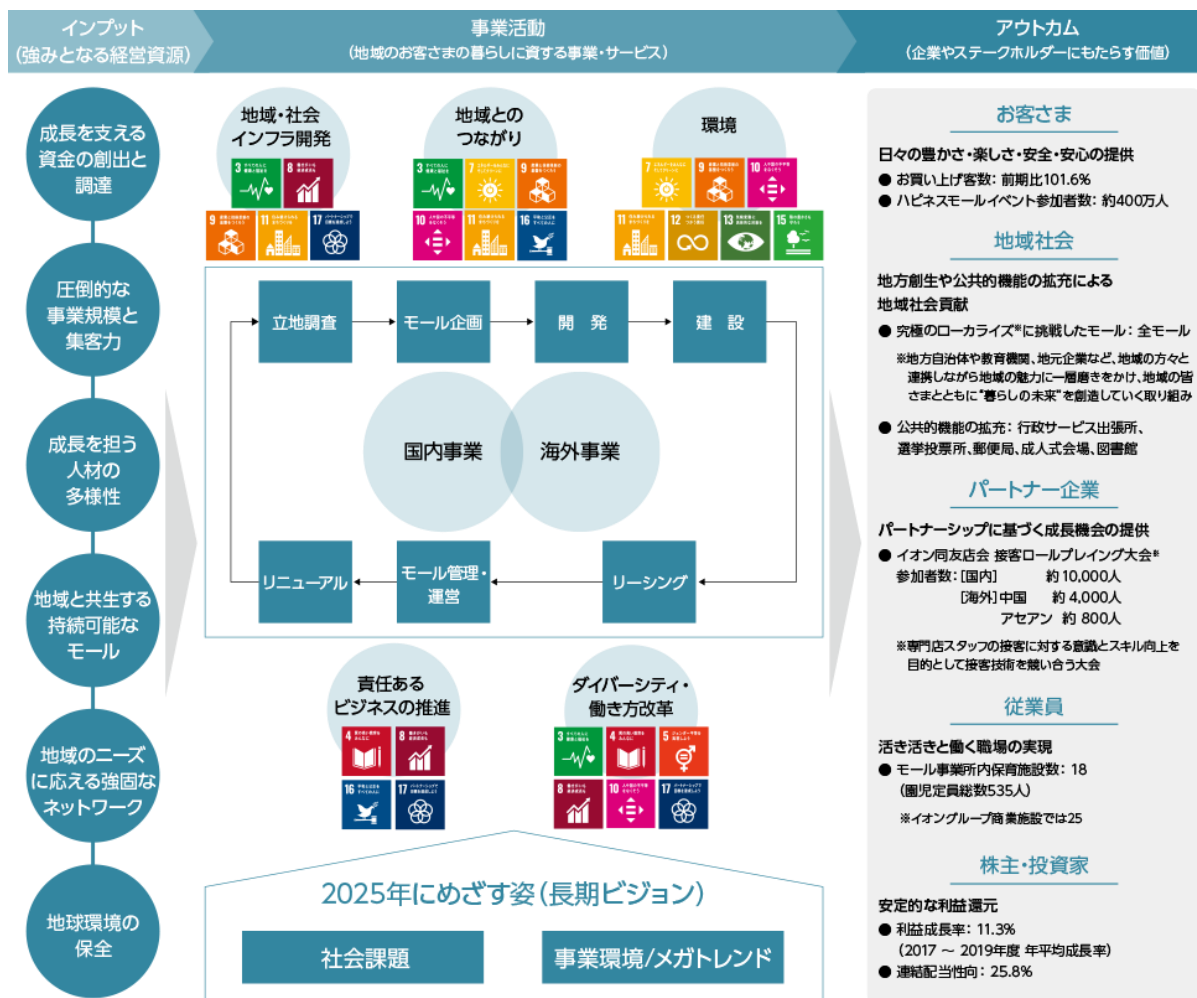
インプット
(強みとなる経営資源)

事業活動
(地域のお客さまの暮らしに資する事業・サービス)

アウトカム
(企業やステークホルダーにもたらす価値)

成長を支える資金の創出と調達

圧倒的な事業規模と集客力

成長を担う人材の多様性

地域と共生する持続可能なモール

地域のニーズに応える強固なネットワーク

地球環境の保全

地域・社会インフラ開発

3 8 9 11 17

地域とのつながり

3 7 9 10 11 16

環境

7 9 10 11 12 13 15

立地調査

モール企画

開　発

建　設

国内事業

海外事業

リニューアル

モール管理・運営

リーシング

責任あるビジネスの推進

4 8 16 17

ダイバーシティ・働き方改革

3 4 5 8 10 17

2025年にめざす姿(長期ビジョン)

社会課題

事業環境/メガトレンド

お客さま

日々の豊かさ・楽しさ・安全・安心の提供

● お買い上げ客数: 前期比101.6%

● ハピネスモールイベント参加者数: 約400万人

地域社会

地方創生や公共的機能の拡充による地域社会貢献

● 究極のローカライズ※に挑戦したモール: 全モール

※地方自治体や教育機関、地元企業など、地域の方々と連携しながら地域の魅力に一層磨きをかけ、地域の皆さまとともに"暮らしの未来"を創造していく取り組み

● 公共的機能の拡充: 行政サービス出張所、選挙投票所、郵便局、成人式会場、図書館

パートナー企業

パートナーシップに基づく成長機会の提供

● イオン同友店会 接客ロールプレイング大会※

参加者数: [国内] 約 10,000人

[海外] 中国 約 4,000人

アセアン 約 800人

※専門店スタッフの接客に対する意識とスキル向上を目的として接客技術を競い合う大会

従業員

活き活きと働く職場の実現

● モール事業所内保育施設数: 18 (園児定員総数535人)

※イオングループ商業施設では25

株主・投資家

安定的な利益還元

● 利益成長率: 11.3% (2017 ~ 2019年度 年平均成長率)

● 連結配当性向: 25.8%